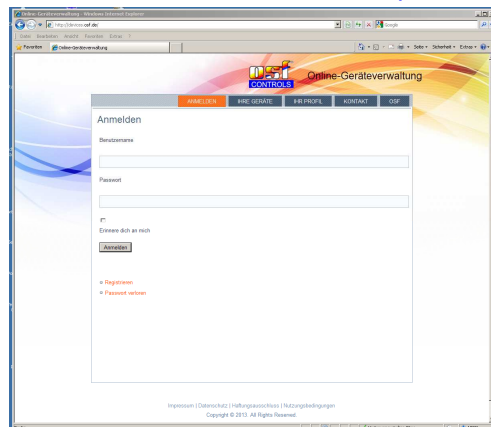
Online-Geräteverwaltung - Windows Internet Explorer

http://devices.osf.de/

Google

Datei Bearbeiten Ansicht Favoriten Extras ?

Favoriten

Online-Geräteverwaltung

Seite Sicherheit Extras

osf CONTROLS

Online-Geräteverwaltung

ANMELDEN IHRE GERÄTE IHR PROFIL KONTAKT OSF

Anmelden

Benutzername

Passwort

Erinnere dich an mich

Anmelden

Registrieren

Passwort verloren

Impressum | Datenschutz | Haftungsausschluss | Nutzungsbedingungen

Copyright © 2013. All Rights Reserved.